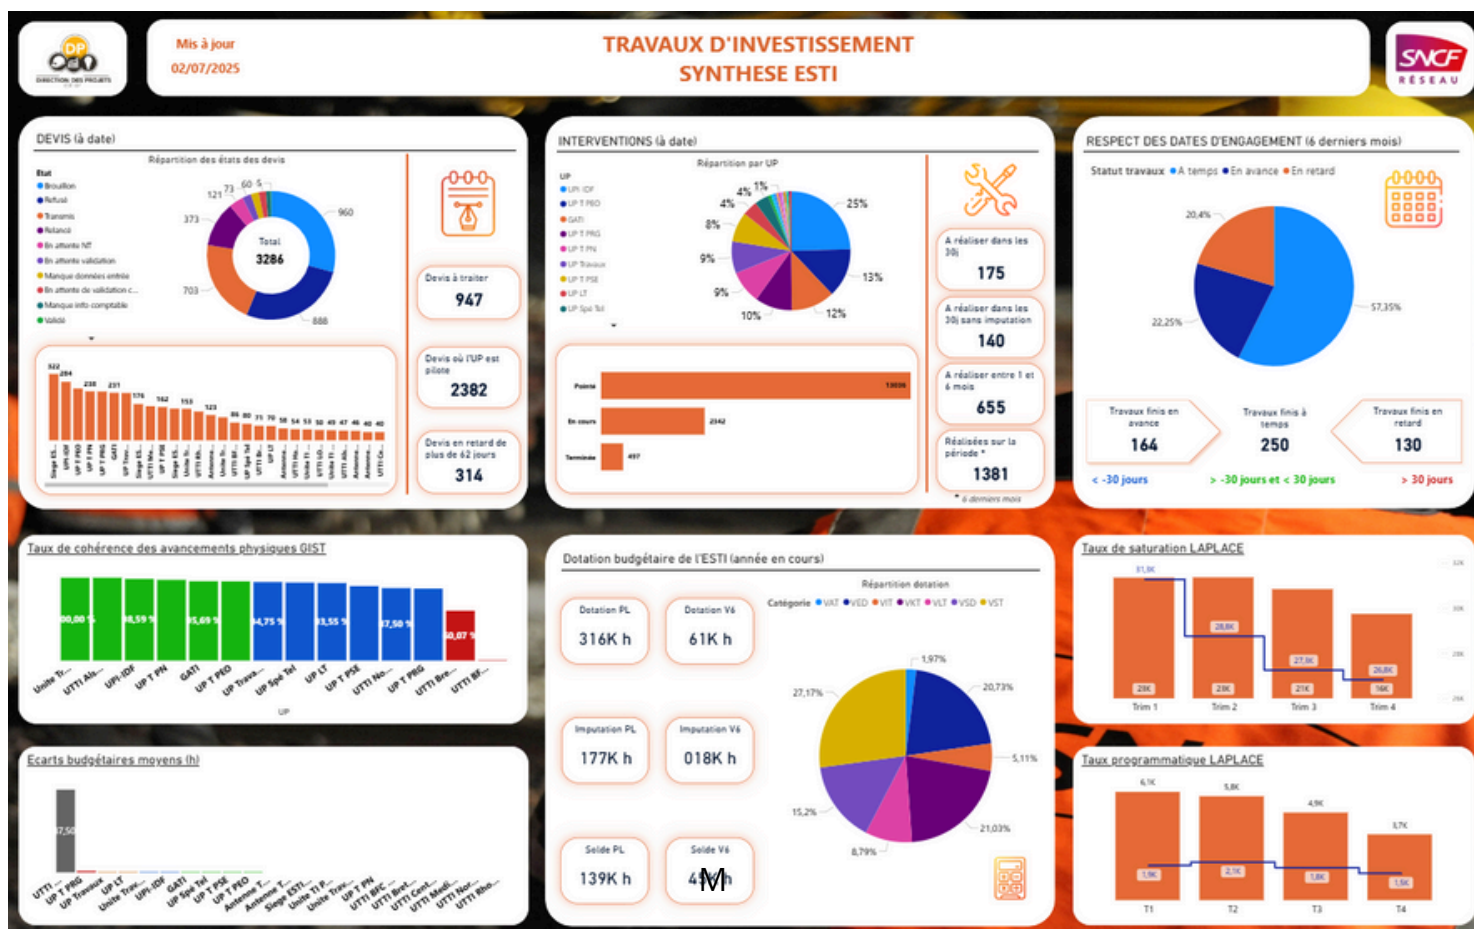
DP
DIRECTION DES PROJETS

Mis à jour
02/07/2025

TRAVAUX D'INVESTISSEMENT
SYNTHESE ESTI

SNCF
RÉSEAU

DEVIS (à date)

Répartition des états des devis

Etat
Brouillon
Refusé
Transmis
Relancé
En attente NT
En attente validation
Manque données entrée
En attente de validation c...
Manque info comptable
Validé

Total
3286

960
888
703
373
121
73
60
5

322 284 238 231 176 162 153 123 86 80 71 70 58 54 53 50 49 47 46 40 40

Siege ES... UPI-IDF UP T PRO UP T PN UP T PRG GATI UP Trav... Siege ES... UTTI Me... UTTI Ch... UP T PSE Unite Tr... UTTI Rh... UTTI No... Antenne... UTTI Bre... UP Spé Tel UP LT UTTI Br... UP T PEO Antenne... UTTI Rh... Unite Ti... UTTI SO... Unite Tr... UTTI Als... Antenne... UTTI Ce...

Devis à traiter
947

Devis où l'UP est pilote
2382

Devis en retard de plus de 62 jours
314

INTERVENTIONS (à date)

Répartition par UP

UP
UPI IDF
UP T PRO
GATI
UP T PRG
UP T PN
UP Travaux
UP T PSE
UP LT
UP Spé Tel

25%
13%
12%
10%
9%
9%
8%
4%
4%
1%

Pointé 13036
En cours 2342
Terminée 497

A réaliser dans les 30j
175

A réaliser dans les 30j sans imputation
140

A réaliser entre 1 et 6 mois
655

Réalisées sur la période *
1381

* 6 derniers mois

RESPECT DES DATES D'ENGAGEMENT (6 derniers mois)

Statut travaux ● A temps ● En avance ● En retard

20,4%
57,35%
22,25%

Travaux finis en avance
164

Travaux finis à temps
250

Travaux finis en retard
130

< -30 jours
> -30 jours et < 30 jours
> 30 jours

Taux de cohérence des avancements physiques GIST

100,00 %
98,59 %
95,69 %
84,75 %
83,55 %
77,50 %
50,07 %

Unite Tr... UTTI Als... UPI-IDF UP T PN GATI UP T PEO UP Trava... UP Spé Tel UP LT UP T PSE UTTI No... UP T PRG UTTI Bre... UTTI Rf...

UP

Dotation budgétaire de l'ESTI (année en cours)

Dotation PL
316K h

Dotation V6
61K h

Imputation PL
177K h

Imputation V6
018K h

Solde PL
139K h

Solde V6
4M h

Répartition dotation

Catégorie ● VAT ● VED ● VIT ● VKT ● VLT ● VSD ● VST

1,97%
20,73%
5,11%
21,03%
8,79%
15,2%
27,17%

Taux de saturation LAPLACE

31,9K
28,6K
27,6K
26,6K
28K
28K
21K
16K

Trim 1
Trim 2
Trim 3
Trim 4

Taux programmatique LAPLACE

6,1K
5,8K
4,9K
3,7K
1,9K
2,1K
1,8K
1,5K

T1
T2
T3
T4

Ecarts budgétaires moyens (h)

7,50

UTTI... UP T PRO UP Travaux UP LT Unite Trav... UPI-IDF GATI UP Spé Tel UP T PSE UP T PEO Antenne T... Antenne T... Siege ESTI... Unite Ti P... Unite Trav... UP T PN UTTI BFC UTTI Bret... UTTI Cent... UTTI Medi... UTTI Nor... UTTI Rho...